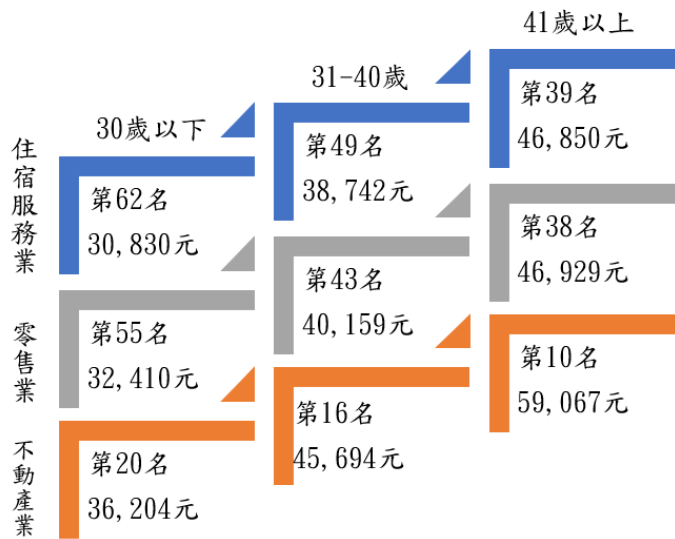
41歲以上

31-40歲

30歲以下

住宿服務業

第62名
30,830元

第49名
38,742元

第39名
46,850元

零售業

第55名
32,410元

第43名
40,159元

第38名
46,929元

不動產業

第20名
36,204元

第16名
45,694元

第10名
59,067元